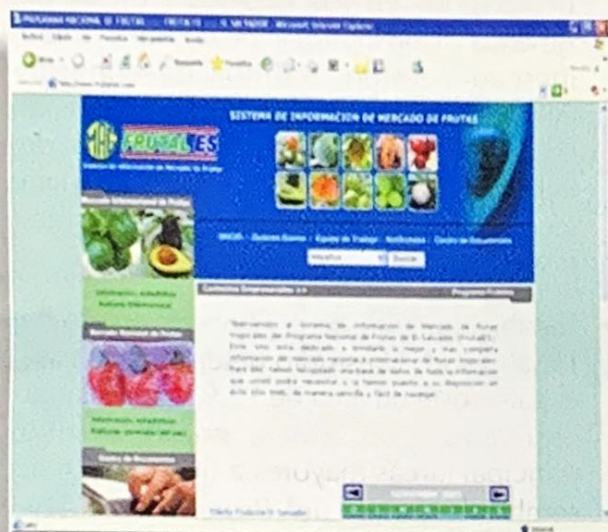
PROGRAMA NACIONAL DE FRUTAS ... FRUTALES ... EL SALVADOR - Microsoft Internet Explorer

Archivo Edición Ver Favoritos Herramientas Ayuda

Atrás Búsqueda Favoritos

SISTEMA DE INFORMACION DE MERCADO DE FRUTAS

FRUTALES

Mercado Internacional de Frutas

Mercado Nacional de Frutas

Centro de Documentos

INICIO - Quienes Somos - Equipo de Trabajo - Notificaciones - Centro de Documentos

Buscar

Contactos Empresariales

Bienvenidos al Sistema de Información de Mercado de Frutas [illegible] del Programa Nacional de Frutas de El Salvador (FRUTALES). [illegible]

Diseño FRUTALES El Salvador

Internet